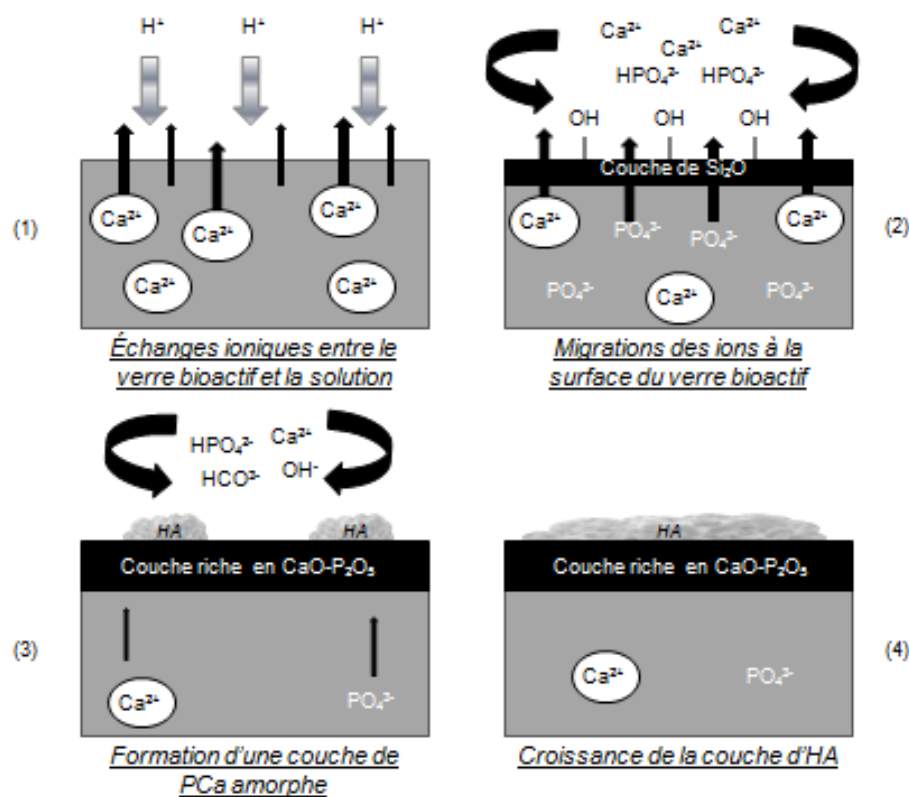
$H^+$ $H^+$ $H^+$

$Ca^{2+}$ $Ca^{2+}$ $Ca^{2+}$ $Ca^{2+}$ $Ca^{2+}$

(1)

Échanges ioniques entre le verre bioactif et la solution

$Ca^{2+}$ $Ca^{2+}$ $Ca^{2+}$

$HPO_4^{2-}$ $HPO_4^{2-}$

OH OH OH

Couche de $Si_2O$

$Ca^{2+}$ $PO_4^{3-}$ $PO_4^{3-}$ $Ca^{2+}$

$PO_4^{3-}$ $Ca^{2+}$ $PO_4^{3-}$

(2)

Migrations des ions à la surface du verre bioactif

$HPO_4^{2-}$ $Ca^{2+}$

$HCO^{2-}$ $OH^-$

HA HA

Couche riche en $CaO-P_2O_5$

(3)

$Ca^{2+}$ $PO_4^{3-}$

Formation d'une couche de PCa amorphe

HA

Couche riche en $CaO-P_2O_5$

(4)

$Ca^{2+}$ $PO_4^{3-}$

Croissance de la couche d'HA